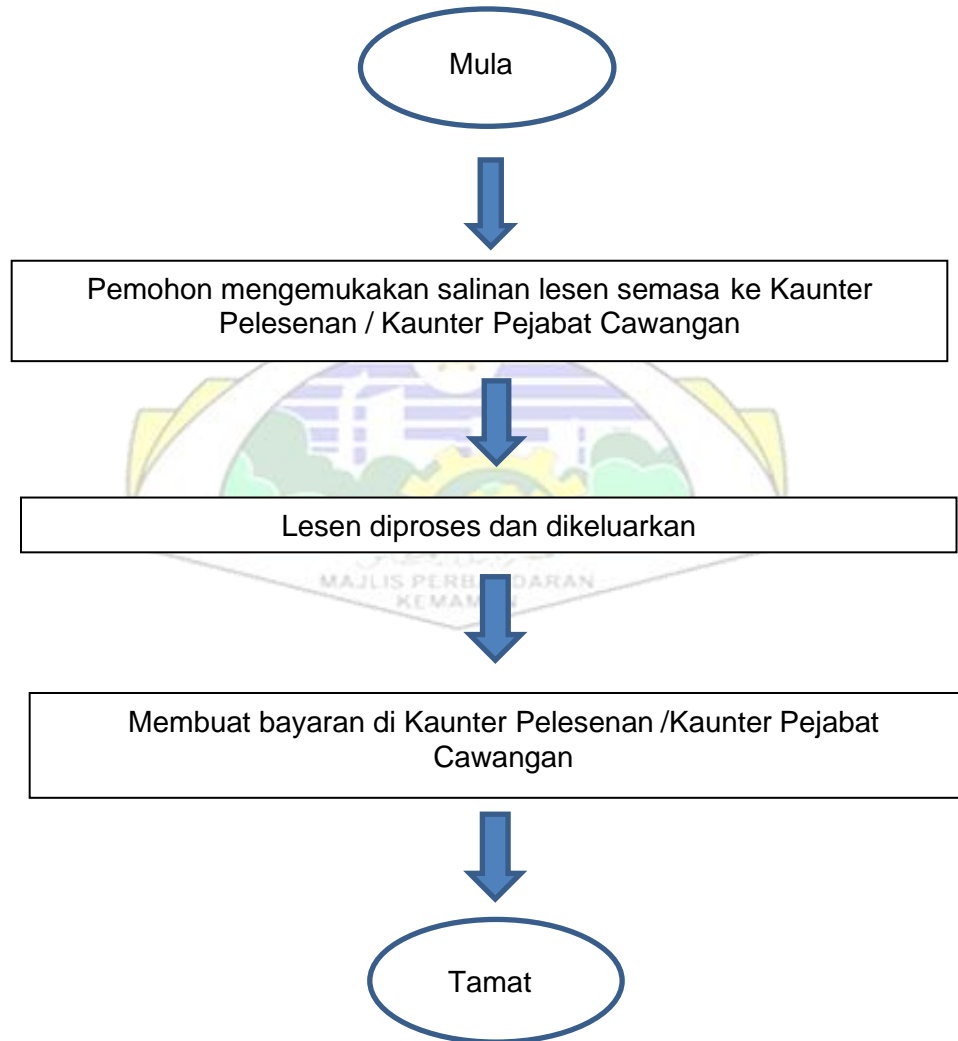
Mula

Pemohon mengemukakan salinan lesen semasa ke Kaunter Pelesenan / Kaunter Pejabat Cawangan

Lesen diproses dan dikeluarkan

MAJLIS PERB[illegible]DARAN KEMAM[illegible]

Membuat bayaran di Kaunter Pelesenan /Kaunter Pejabat Cawangan

Tamat